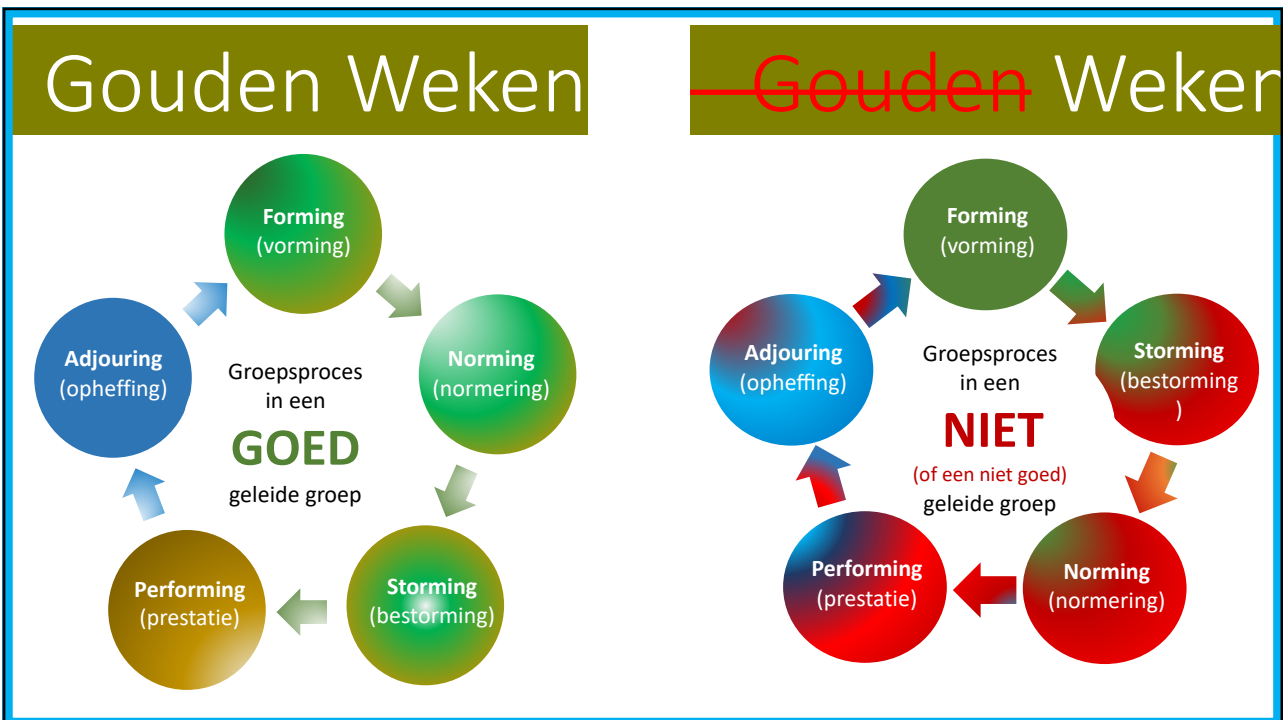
Gouden Weken

Forming
(vorming)

Norming
(normering)

Storming
(bestorming)

Performing
(prestatie)

Adjouring
(opheffing)

Groepsproces in een
GOED
geleide groep

~~Gouden~~ Weken

Forming
(vorming)

Storming
(bestorming
)

Norming
(normering)

Performing
(prestatie)

Adjouring
(opheffing)

Groepsproces in een
NIET
(of een niet goed)
geleide groep